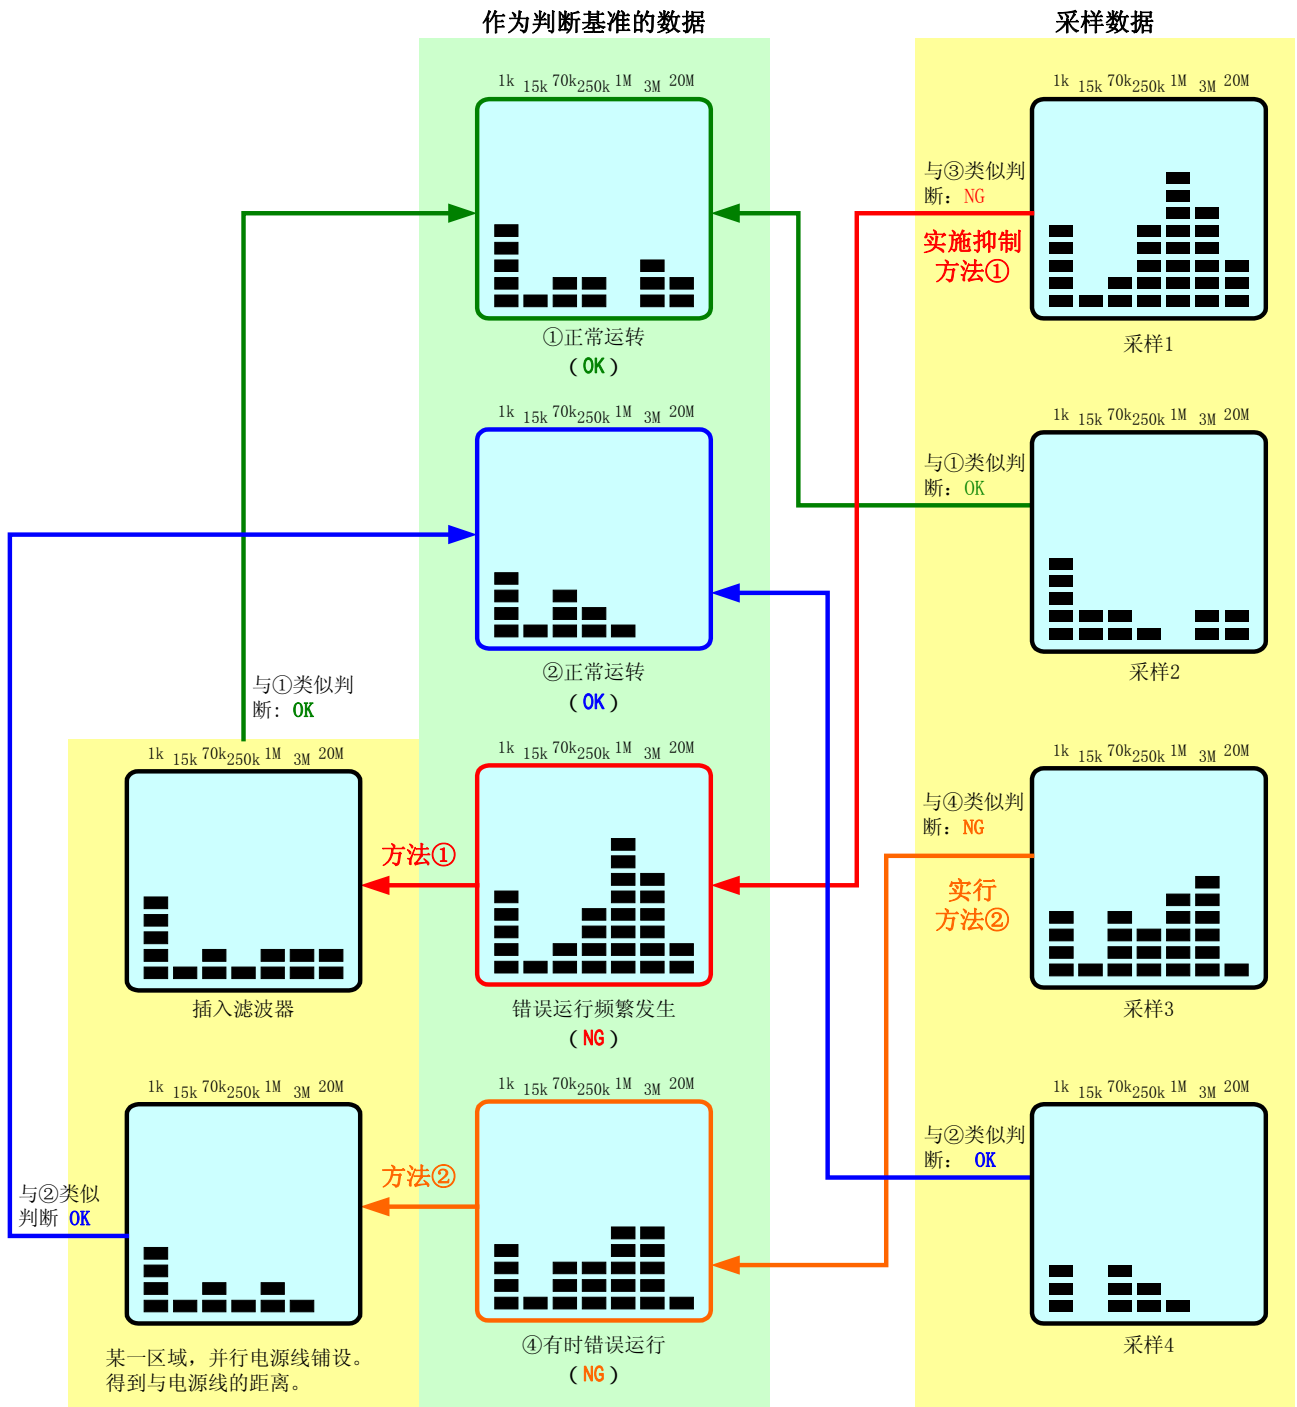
作为判断基准的数据

采样数据

1k 15k 70k 250k 1M 3M 20M

①正常运转
( OK )

1k 15k 70k 250k 1M 3M 20M

与③类似判断：NG

实施抑制方法①

采样1

1k 15k 70k 250k 1M 3M 20M

②正常运转
( OK )

1k 15k 70k 250k 1M 3M 20M

与①类似判断：OK

采样2

与①类似判断：OK

1k 15k 70k 250k 1M 3M 20M

插入滤波器

方法①

1k 15k 70k 250k 1M 3M 20M

错误运行频繁发生
( NG )

1k 15k 70k 250k 1M 3M 20M

与④类似判断：NG

实行方法②

采样3

1k 15k 70k 250k 1M 3M 20M

与②类似判断 OK

某一区域，并行电源线铺设。得到与电源线的距离。

方法②

1k 15k 70k 250k 1M 3M 20M

④有时错误运行
( NG )

1k 15k 70k 250k 1M 3M 20M

与②类似判断： OK

采样4